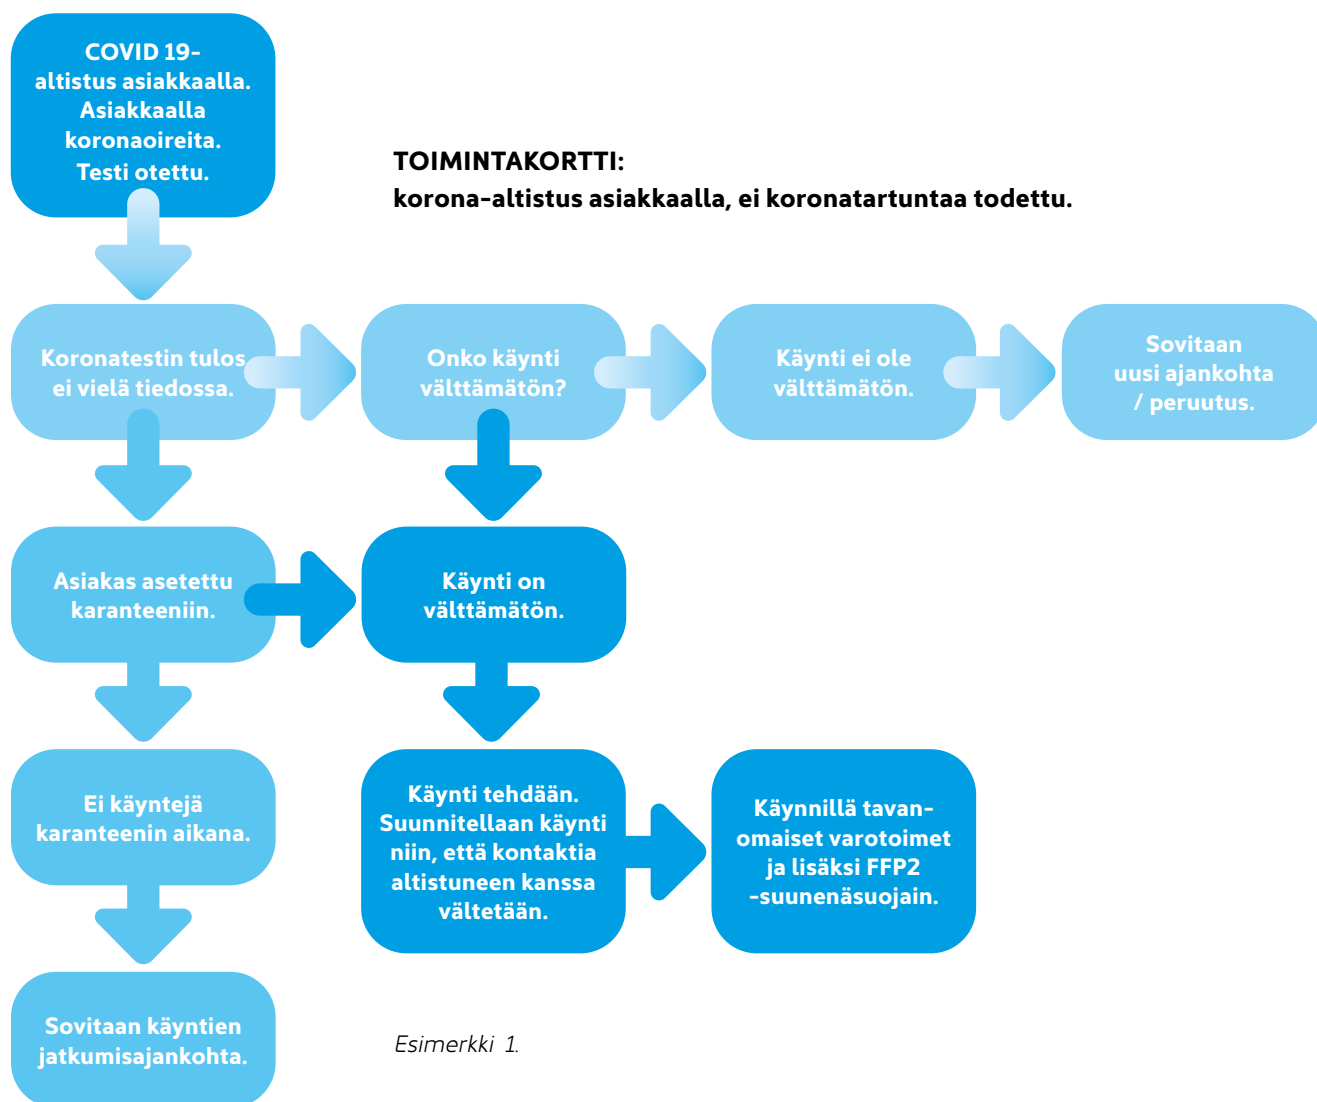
COVID 19-altistus asiakkaalla. Asiakkaalla koronaoireita. Testi otettu.

TOIMINTAKORTTI:
korona-altistus asiakkaalla, ei koronatartuntaa todettu.

Koronatestin tulos ei vielä tiedossa.

Onko käynti välttämätön?

Käynti ei ole välttämätön.

Sovitaan uusi ajankohta / peruutus.

Asiakas asetettu karanteeniin.

Käynti on välttämätön.

Ei käyntejä karanteenin aikana.

Käynti tehdään. Suunnitellaan käynti niin, että kontaktia altistuneen kanssa vältetään.

Käynnillä tavanomaiset varotoimet ja lisäksi FFP2 -suunenäsuojain.

Sovitaan käyntien jatkumisajankohta.

Esimerkki 1.